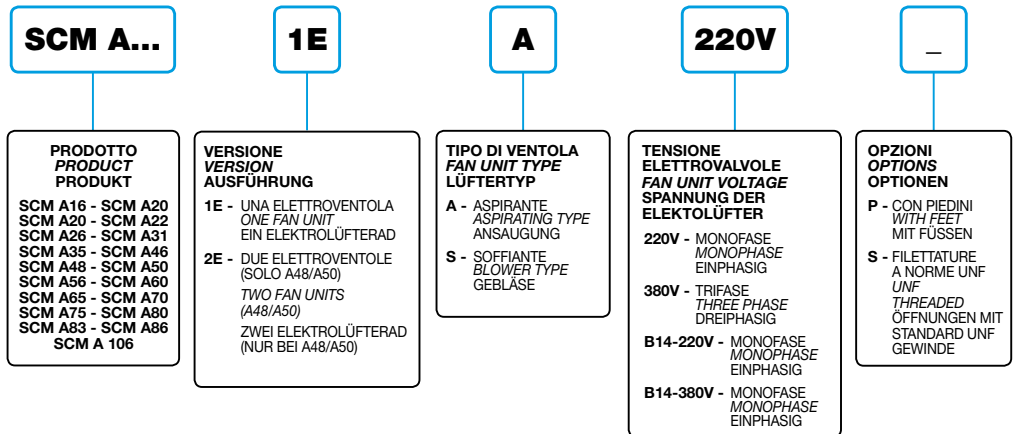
SCM A...

1E

A

220V

_

PRODOTTO
*PRODUCT*
PRODUKT

SCM A16 - SCM A20
SCM A20 - SCM A22
SCM A26 - SCM A31
SCM A35 - SCM A46
SCM A48 - SCM A50
SCM A56 - SCM A60
SCM A65 - SCM A70
SCM A75 - SCM A80
SCM A83 - SCM A86
SCM A 106

VERSIONE
*VERSION*
AUSFÜHRUNG

1E - UNA ELETTROVENTOLA
*ONE FAN UNIT*
EIN ELEKTROLÜFTERAD

2E - DUE ELETTROVENTOLE (SOLO A48/A50)
*TWO FAN UNITS (A48/A50)*
ZWEI ELEKTROLÜFTERAD (NUR BEI A48/A50)

TIPO DI VENTOLA
*FAN UNIT TYPE*
LÜFTERTYP

A - ASPIRANTE
*ASPIRATING TYPE*
ANSAUGUNG

S - SOFFIANTE
*BLOWER TYPE*
GEBLÄSE

TENSIONE ELETTROVALVOLE
*FAN UNIT VOLTAGE*
SPANNUNG DER ELEKTOLÜFTER

220V - MONOFASE
*MONOPHASE*
EINPHASIG

380V - TRIFASE
*THREE PHASE*
DREIPHASIG

B14-220V - MONOFASE
*MONOPHASE*
EINPHASIG

B14-380V - MONOFASE
*MONOPHASE*
EINPHASIG

OPZIONI
*OPTIONS*
OPTIONEN

P - CON PIEDINI
*WITH FEET*
MIT FÜSSEN

S - FILETTATURE A NORME UNF
*UNF THREADED*
ÖFFNUNGEN MIT STANDARD UNF GEWINDE